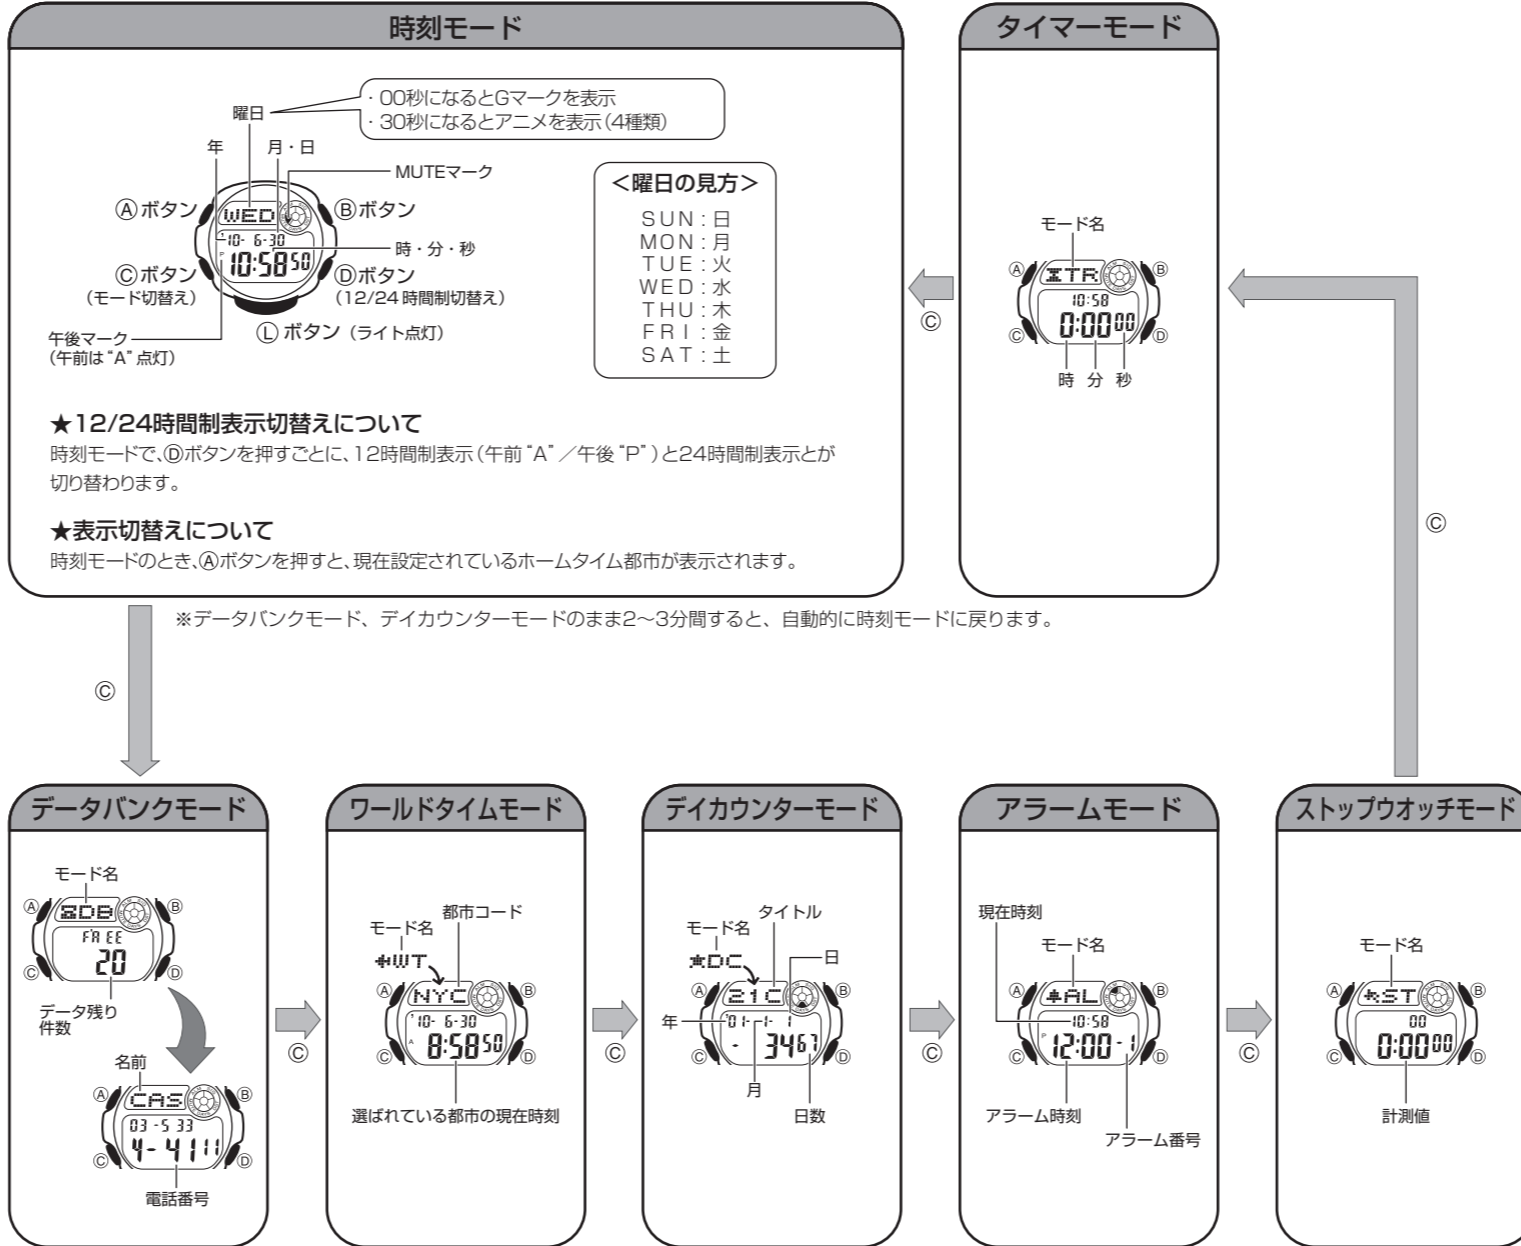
時刻モード

曜日
・00秒になるとGマークを表示
・30秒になるとアニメを表示(4種類)

年
月・日
MUTEマーク
Ⓐボタン
WED
Ⓑボタン
10- 6-30
時・分・秒
Ⓒボタン
(モード切替え)
P
10:58 50
Ⓓボタン
(12/24時間制切替え)
Ⓛボタン(ライト点灯)
午後マーク
(午前は"A"点灯)

<曜日の見方>
SUN:日
MON:月
TUE:火
WED:水
THU:木
FRI:金
SAT:土

★12/24時間制表示切替えについて
時刻モードで、Ⓓボタンを押すごとに、12時間制表示(午前"A"/午後"P")と24時間制表示とが切り替わります。

★表示切替えについて
時刻モードのとき、Ⓐボタンを押すと、現在設定されているホームタイム都市が表示されます。

タイマーモード

モード名
Ⓐ
TR
Ⓑ
10:58
Ⓒ
0:00 00
Ⓓ
時 分 秒

Ⓒ

Ⓒ

※データバンクモード、デイカウンターモードのまま2~3分間すると、自動的に時刻モードに戻ります。

Ⓒ

データバンクモード

モード名
Ⓐ
DB
Ⓑ
FREE
Ⓒ
20
Ⓓ
データ残り
件数
名前
Ⓐ
CAS
Ⓑ
03-5 33
Ⓒ
4- 4111
Ⓓ
電話番号

Ⓒ

ワールドタイムモード

モード名
都市コード
WT
Ⓐ
NYC
Ⓑ
10- 6-30
Ⓒ
A
8:58 50
Ⓓ
選ばれている都市の現在時刻

Ⓒ

デイカウンターモード

モード名
タイトル
DC
日
Ⓐ
21C
Ⓑ
年
01- 1- 1
Ⓒ
- 3461
Ⓓ
月
日数

Ⓒ

アラームモード

現在時刻
モード名
Ⓐ
AL
Ⓑ
10:58
Ⓒ
P
12:00 1
Ⓓ
アラーム時刻
アラーム番号

Ⓒ

ストップウオッチモード

モード名
Ⓐ
ST
Ⓑ
00
Ⓒ
0:00 00
Ⓓ
計測値